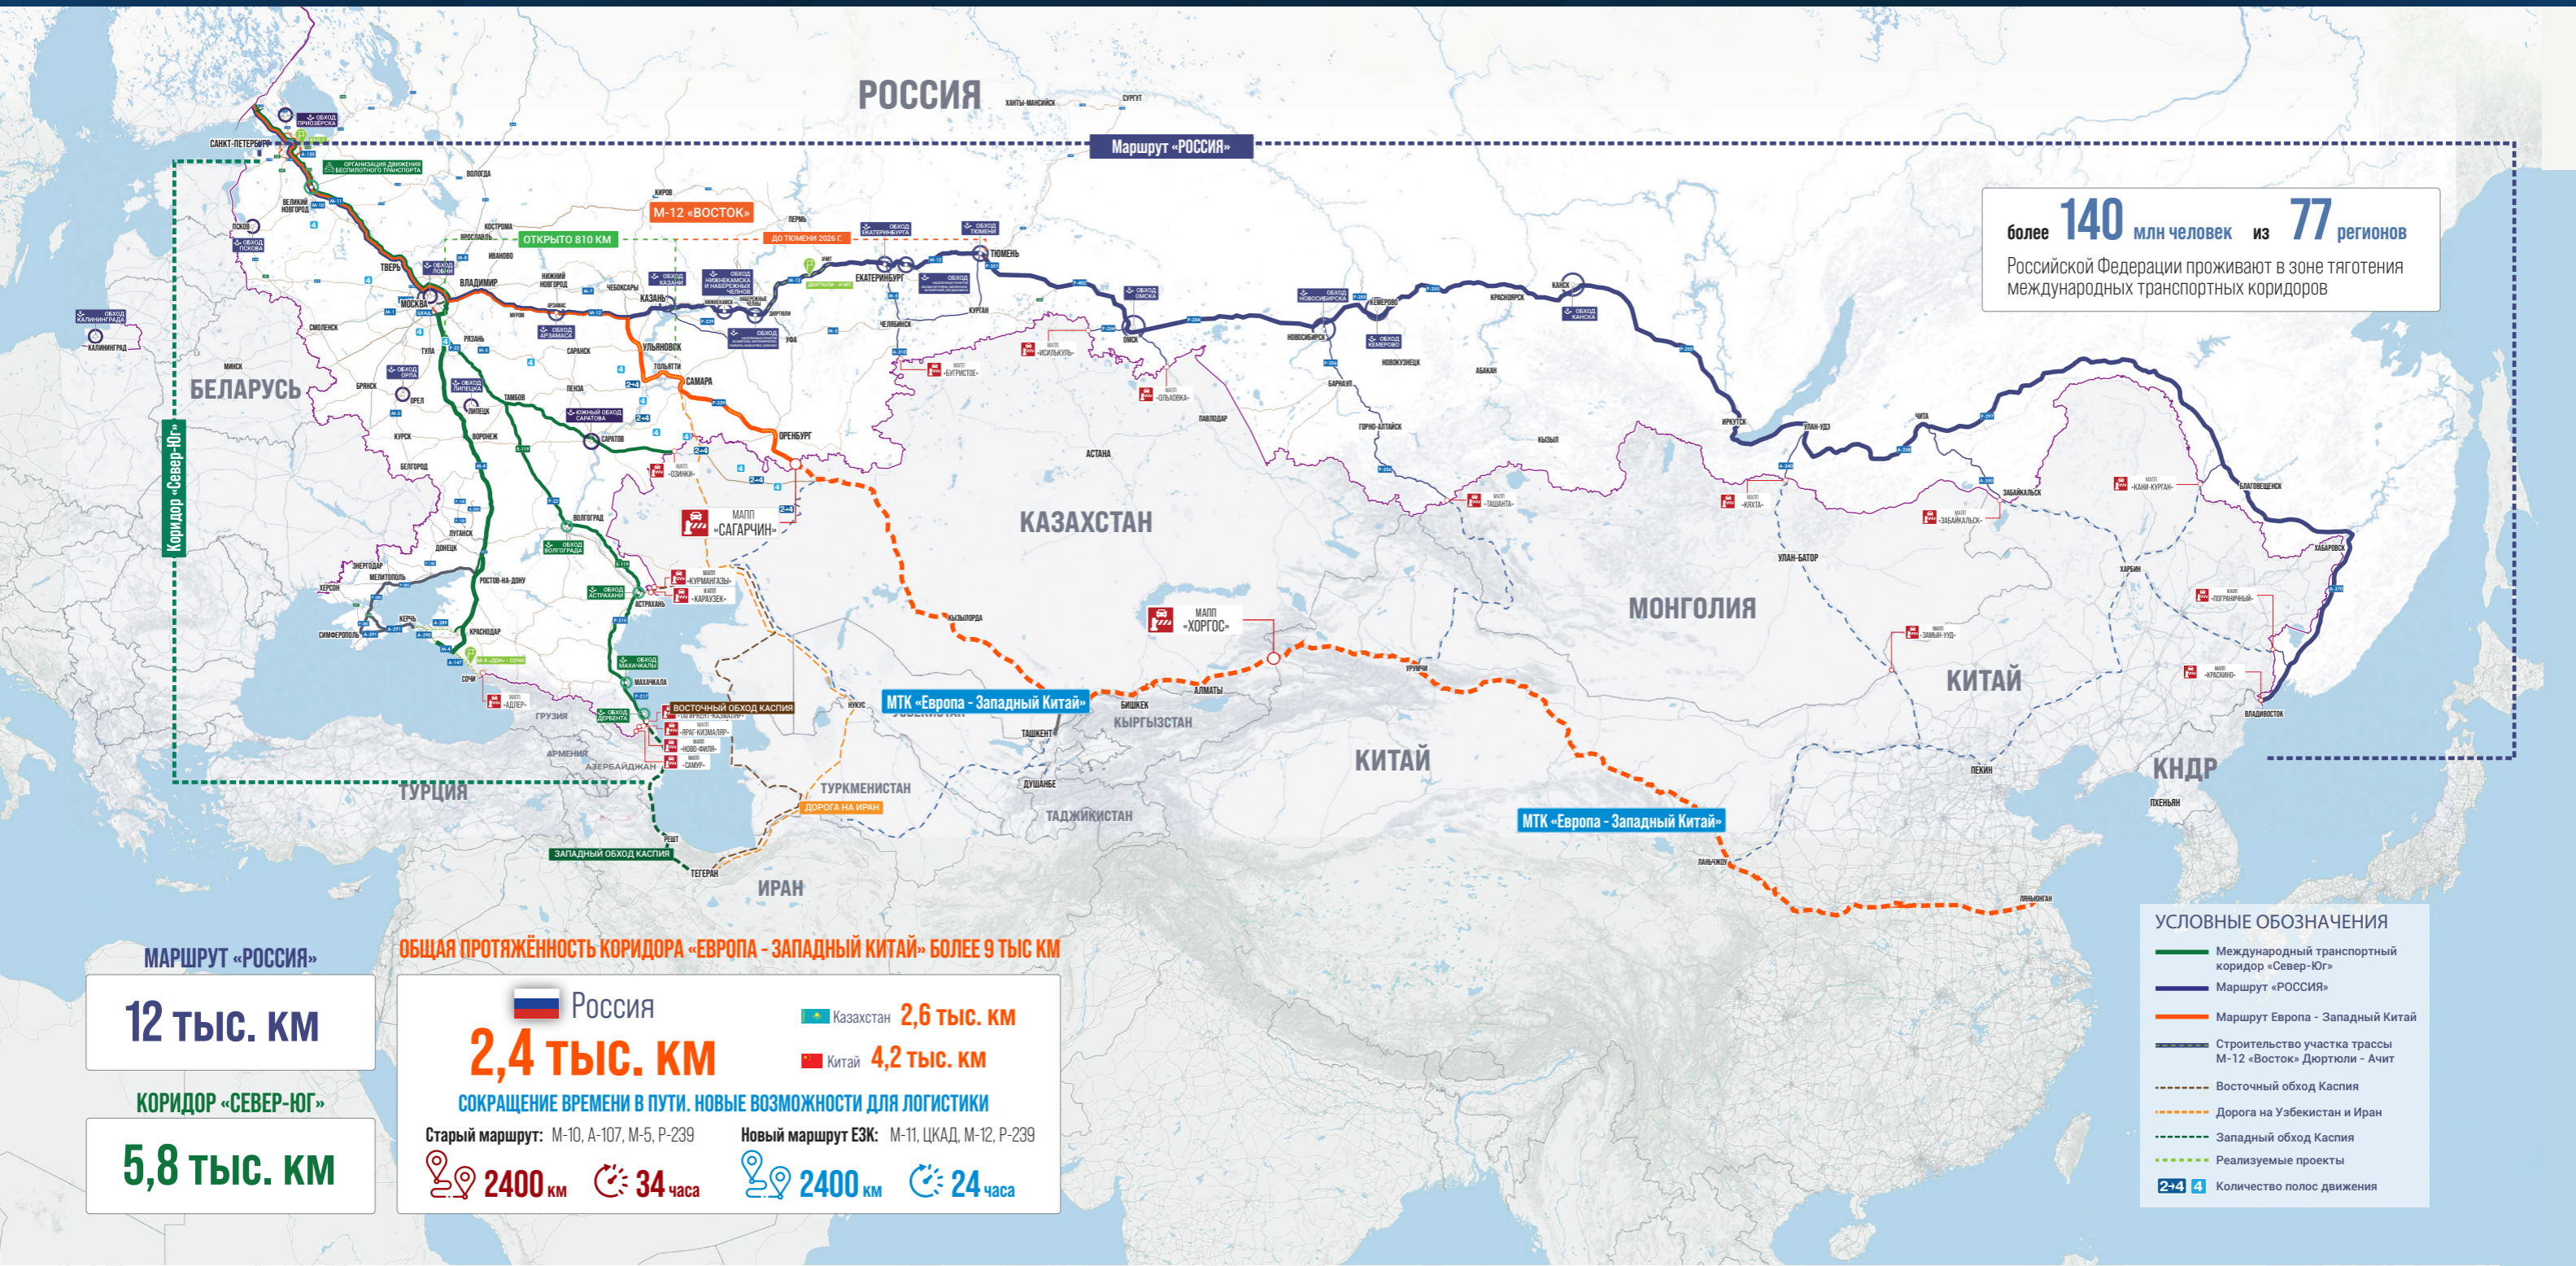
РОССИЯ

Маршрут «РОССИЯ»

более 140 млн человек из 77 регионов
Российской Федерации проживают в зоне тяготения международных транспортных коридоров

М-12 «ВОСТОК»
ОТКРЫТО 810 КМ
ДО ТЮМЕНИ 2026 Г.

САНКТ-ПЕТЕРБУРГ
ОБХОД ПРИОЗЕРСКА
ОРГАНИЗАЦИЯ ДВИЖЕНИЯ БЕСПИЛОТНОГО ТРАНСПОРТА
ВЕЛИКИЙ НОВГОРОД
ПСКОВ
ОБХОД ПСКОВА
ВОЛОГДА
КИРОВ
ПЕРМЬ
КОСТРОМА
ЯРОСЛАВЛЬ
ИВАНОВО
ТВЕРЬ
ОБХОД ТВЕРИ
ВЛАДИМИР
НИЖНИЙ НОВГОРОД
ЧЕБОКСАРЫ
КАЗАНЬ
ОБХОД КАЗАНИ
ОБХОД НИЖНЕКАМСКА И НАБЕРЕЖНЫХ ЧЕЛНОВ
ДЮРТЮЛИ
ЕКАТЕРИНБУРГ
ОБХОД ЕКАТЕРИНБУРГА
ОБХОД ТЮМЕНИ
ТЮМЕНЬ
ХАНТЫ-МАНСИЙСК
СУРГУТ
МОСКВА
СМОЛЕНСК
ОБХОД КАЛИНИНГРАДА
КАЛИНИНГРАД
МИНСК
БЕЛАРУСЬ
БРЯНСК
ОБХОД ОРЛА
ОРЕЛ
ТУЛА
РЯЗАНЬ
ОБХОД АРЗАМАСА
АРЗАМАС
САРАНСК
ОБХОД ЛИПЕЦКА
ЛИПЕЦК
КУРСК
БЕЛГОРОД
ВОРОНЕЖ
ТАМБОВ
ПЕНЗА
ЮЖНЫЙ ОБХОД САРАТОВА
САРАТОВ
УЛЬЯНОВСК
ТОЛЬЯТТИ
САМАРА
УФА
ЧЕЛЯБИНСК
КУРГАН
ОРЕНБУРГ
МАПП «БУГРИСТОЕ»
МАПП «ИСИЛЬКУЛЬ»
ОБХОД ОМСКА
ОМСК
МАПП «ОЛЬГОВКА»
ПАВЛОДАР
АСТАНА
ОБХОД НОВОСИБИРСКА
НОВОСИБИРСК
КЕМЕРОВО
ОБХОД КЕМЕРОВО
НОВОКУЗНЕЦК
БАРНАУЛ
ГОРНО-АЛТАЙСК
КРАСНОЯРСК
КАНСК
ОБХОД КАНСКА
АБАКАН
КЫЗЫЛ
ИРКУТСК
УЛАН-УДЭ
ЧИТА
МАПП «ТАШАНТА»
МАПП «КЯХТА»
МАПП «ЗАБАЙКАЛЬСК»
ЗАБАЙКАЛЬСК
МАПП «КАНИ-КУРГАН»
БЛАГОВЕЩЕНСК
ХАБАРОВСК
УЛАН-БАТОР
ХАРБИН
МАПП «ПОГРАНИЧНЫЙ»
МАПП «ЗАМЫН-УУД»
МАПП «КРАСКИНО»
ВЛАДИВОСТОК
МОНГОЛИЯ
КИТАЙ
КНДР
ПЕКИН
ПХЕНЬЯН
КАЗАХСТАН
МАПП «ОЗИНКИ»
МАПП «САГАРЧИН»
ВОЛГОГРАД
ОБХОД ВОЛГОГРАДА
ЛУГАНСК
ДОНЕЦК
ЭНЕРГОДАР
МЕЛИТОПОЛЬ
ХЕРСОН
РОСТОВ-НА-ДОНУ
КЕРЧЬ
СИМФЕРОПОЛЬ
КРАСНОДАР
СОЧИ
М-4 «ДОН» - СОЧИ
МАПП «АДЛЕР»
МАПП «КУРМАНГАЗЫ»
МАПП «КАРАУЗЕК»
ОБХОД АСТРАХАНИ
АСТРАХАНЬ
ОБХОД МАХАЧКАЛЫ
МАХАЧКАЛА
ОБХОД ДЕРБЕНТА
ВОСТОЧНЫЙ ОБХОД КАСПИЯ
МАПП «ВЕРХНИЙ ЛАРС»
МАПП «ЯРАГ-КАЗМАЛЯР»
МАПП «НОВО-ФИЛЯ»
МАПП «САМУР»
ГРУЗИЯ
АРМЕНИЯ
АЗЕРБАЙДЖАН
ТУРЦИЯ
Коридор «Север-Юг»
КЫЗЫЛОРДА
МАПП «ХОРГОС»
МТК «Европа - Западный Китай»
УЗБЕКИСТАН
НУКУС
БИШКЕК
АЛМАТЫ
КЫРГЫЗСТАН
ТАШКЕНТ
ДУШАНБЕ
ТАДЖИКИСТАН
ТУРКМЕНИСТАН
ДОРОГА НА ИРАН
ЗАПАДНЫЙ ОБХОД КАСПИЯ
РЕШТ
ТЕГЕРАН
ИРАН
УРУМЧИ
ЛАНЬЧЖОУ
ЛЯНЬЮНГАН

МАРШРУТ «РОССИЯ»
12 тыс. км
КОРИДОР «СЕВЕР-ЮГ»
5,8 тыс. км

ОБЩАЯ ПРОТЯЖЁННОСТЬ КОРИДОРА «ЕВРОПА - ЗАПАДНЫЙ КИТАЙ» БОЛЕЕ 9 ТЫС КМ
Россия
2,4 тыс. км
Казахстан 2,6 тыс. км
Китай 4,2 тыс. км
СОКРАЩЕНИЕ ВРЕМЕНИ В ПУТИ. НОВЫЕ ВОЗМОЖНОСТИ ДЛЯ ЛОГИСТИКИ
Старый маршрут: М-10, А-107, М-5, Р-239
2400 км 34 часа
Новый маршрут ЕЗК: М-11, ЦКАД, М-12, Р-239
2400 км 24 часа

УСЛОВНЫЕ ОБОЗНАЧЕНИЯ
Международный транспортный коридор «Север-Юг»
Маршрут «РОССИЯ»
Маршрут Европа - Западный Китай
Строительство участка трассы М-12 «Восток» Дюртюли - Ачит
Восточный обход Каспия
Дорога на Узбекистан и Иран
Западный обход Каспия
Реализуемые проекты
2+4 4 Количество полос движения